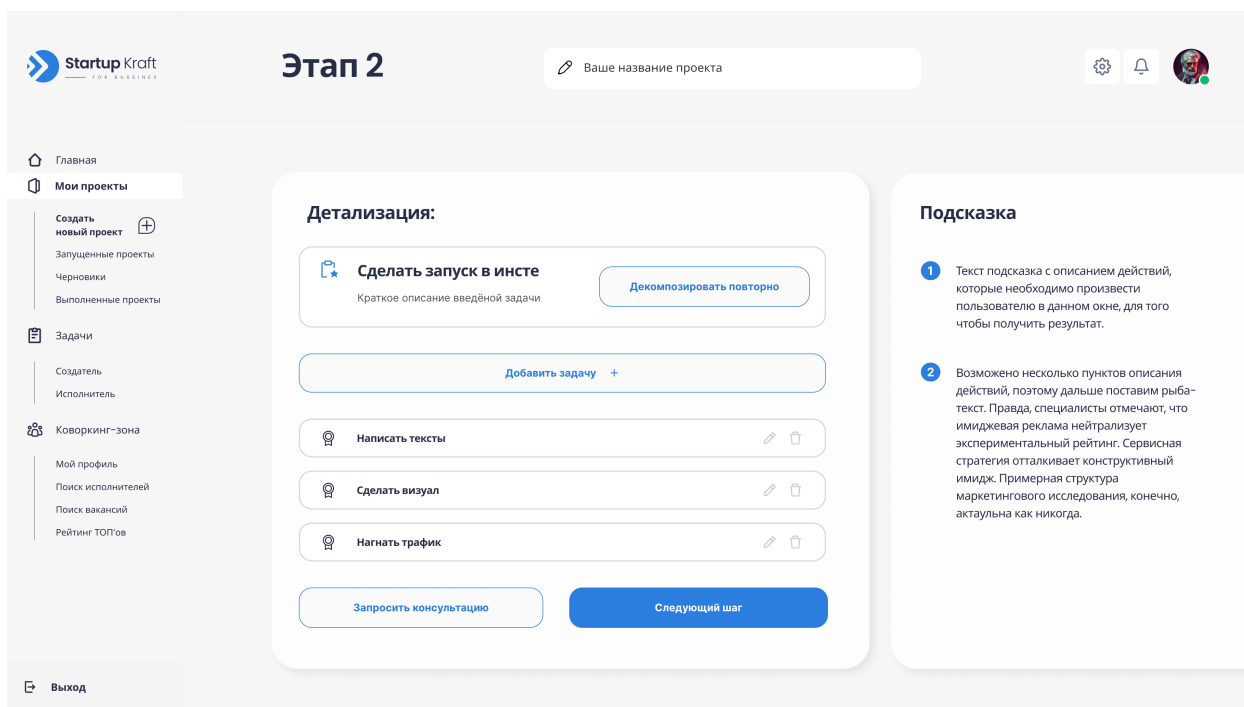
Startup Kraft
FOR BUSSINES

Этап 2

Ваше название проекта

Главная
Мои проекты
Создать новый проект
Запущенные проекты
Черновики
Выполненные проекты
Задачи
Создатель
Исполнитель
Коворкинг-зона
Мой профиль
Поиск исполнителей
Поиск вакансий
Рейтинг ТОП'ов

Выход

Детализация:

Сделать запуск в инсте
Краткое описание введёной задачи
Декомпозировать повторно

Добавить задачу +

Написать тексты
Сделать визуал
Нагнать трафик

Запросить консультацию
Следующий шаг

Подсказка

1 Текст подсказка с описанием действий, которые необходимо произвести пользователю в данном окне, для того чтобы получить результат.

2 Возможено несколько пунктов описания действий, поэтому дальше поставим рыба-текст. Правда, специалисты отмечают, что имиджевая реклама нейтрализует экспериментальный рейтинг. Сервисная стратегия отталкивает конструктивный имидж. Примерная структура маркетингового исследования, конечно, актуальна как никогда.